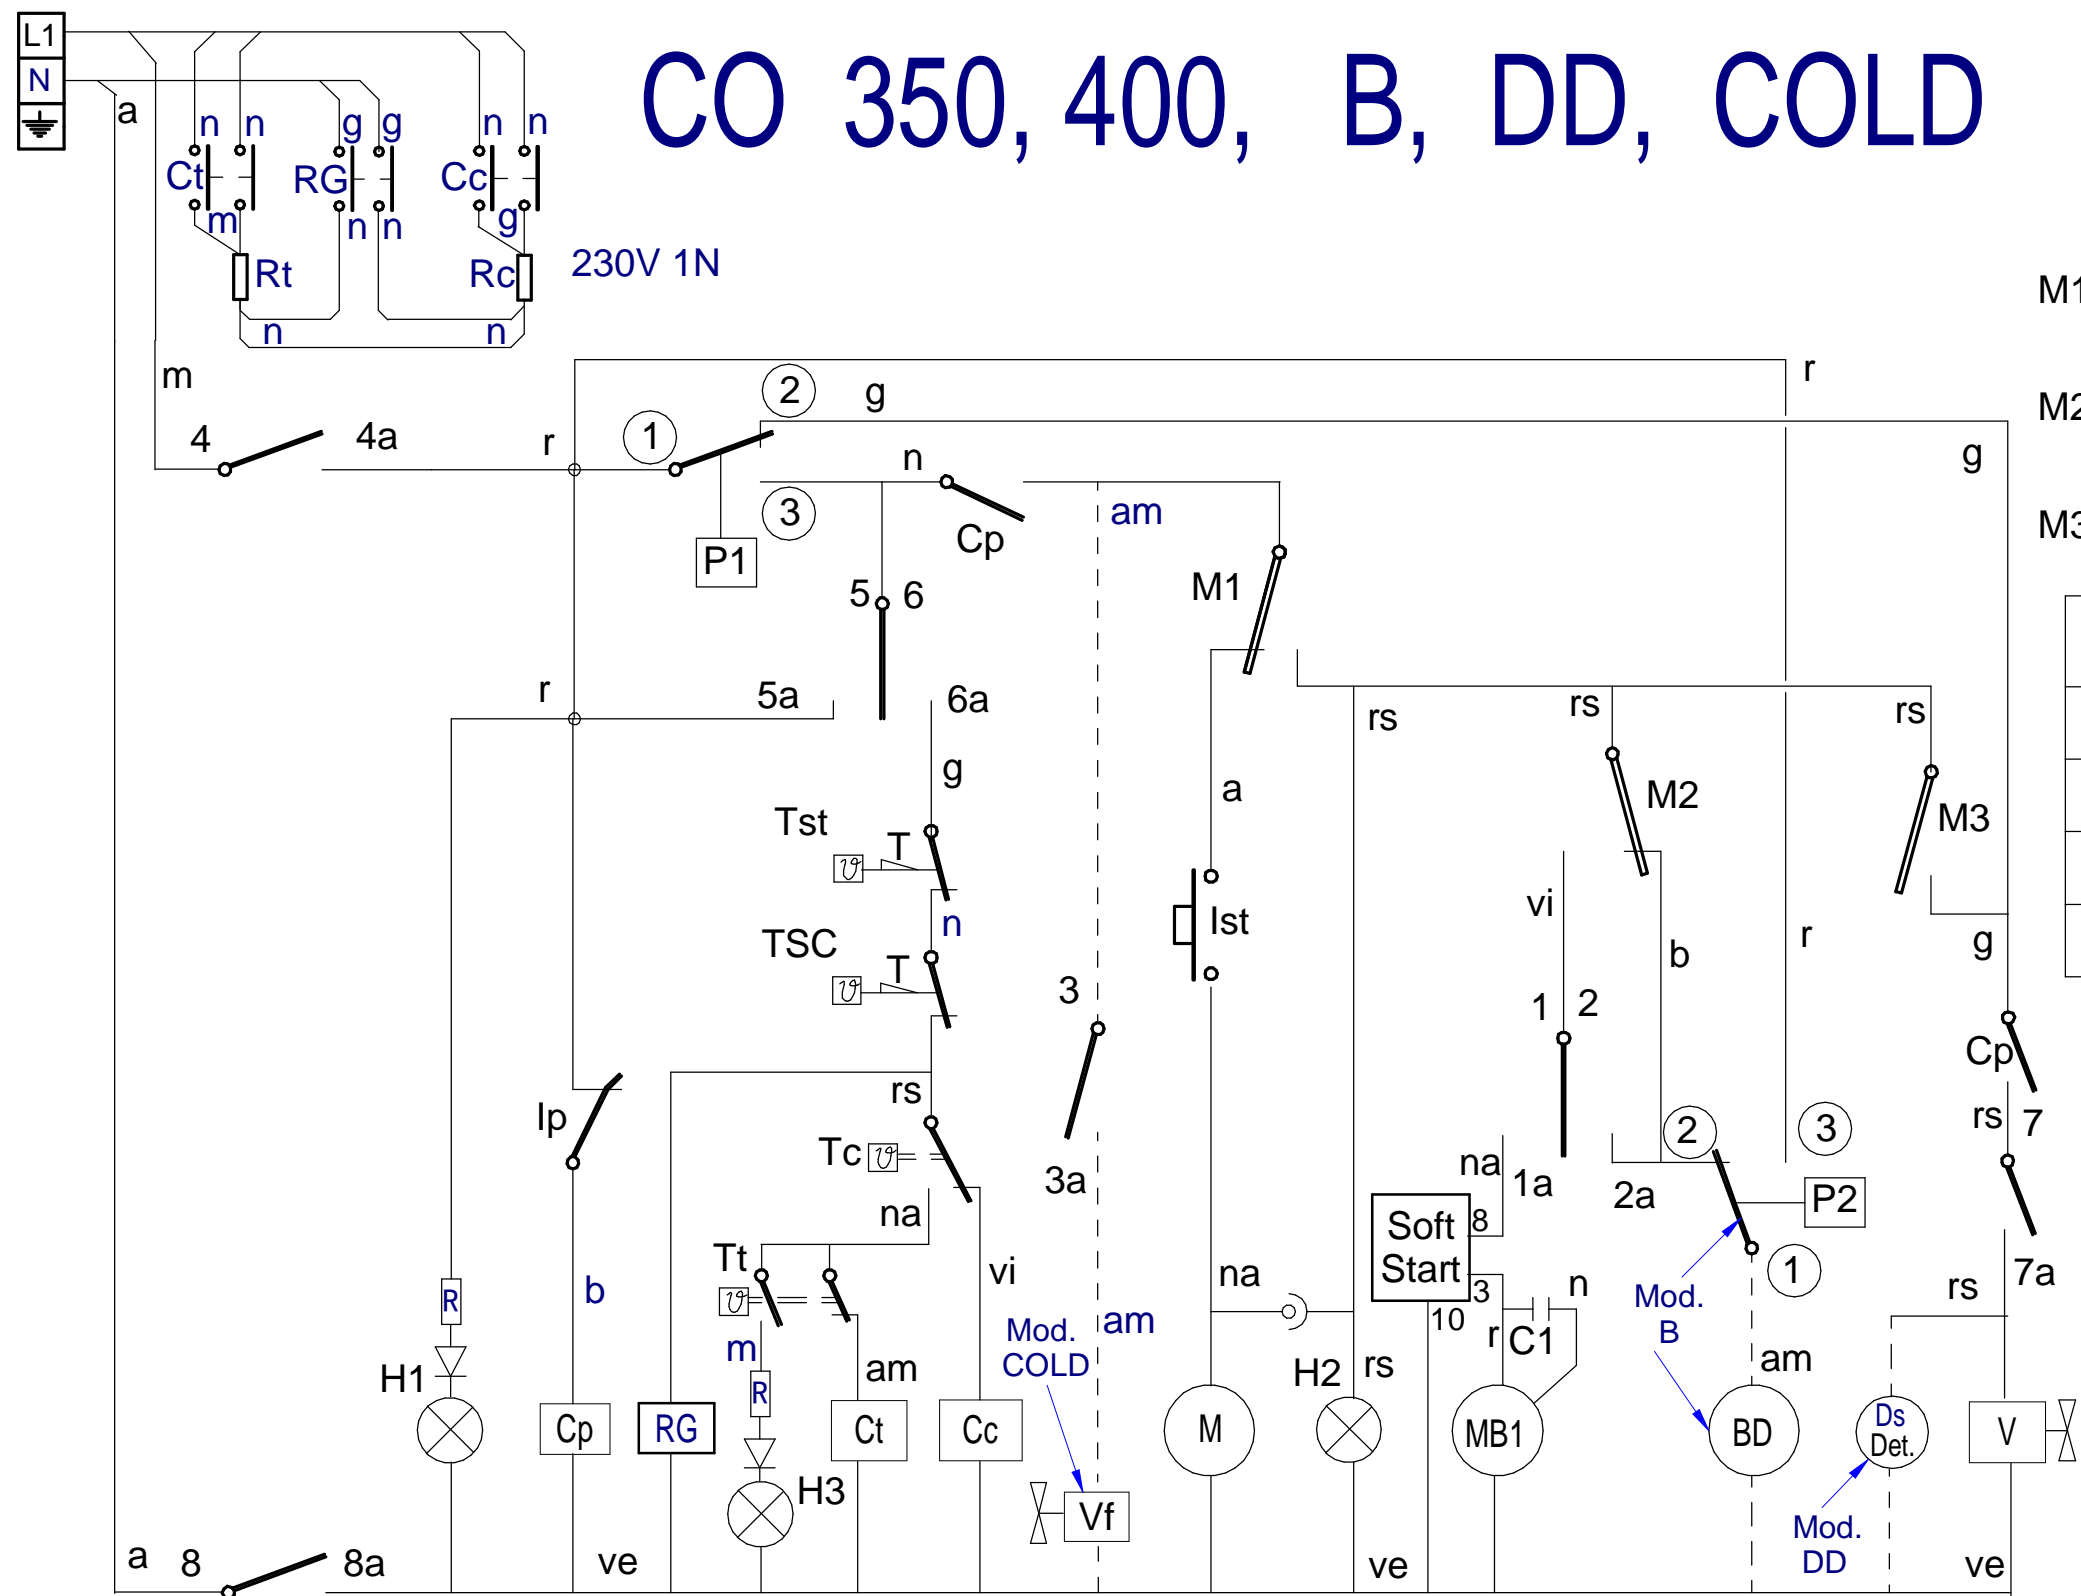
L1
N
a
n n g g n n
Ct RG Cc
m n n g
Rt Rc
n n
230V 1N
CO 350, 400, B, DD, COLD
M1
M2
M3
m
4 4a r 1 2 g r
g
n
3 am
P1 Cp
5 6 M1
r 5a 6a
rs rs rs
g a
Tst T M2 M3
TSC n Ist
T vi b r g
3 1 2
Cp
Ip rs rs 7
Tc 2 3
3a na 1a 2a P2
na Soft Start 8
Tt vi na 3 n 1
b Mod. COLD am 10 r C1 Mod. B rs 7a
m am H2 rs am
R R
H1 Cp RG Ct Cc M MB1 BD Ds Det. V
H3 Vf Mod. DD
a 8 8a ve ve ve